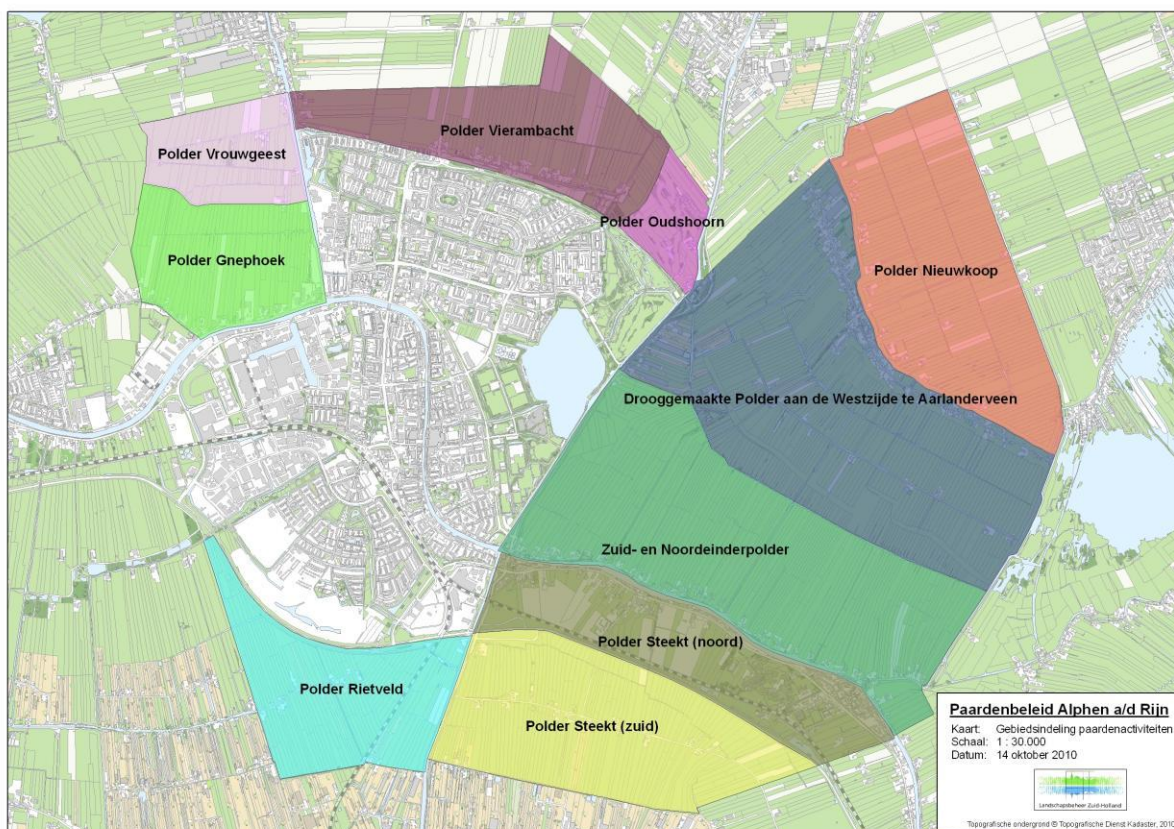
Polder Vierambacht

Polder Vrouwgeest

Polder Oudshoorn

Polder Gnephoek

Polder Nieuwkoop

Drooggemaakte Polder aan de Westzijde te Aarlanderveen

Zuid- en Noordeinderpolder

Polder Steekt (noord)

Polder Rietveld

Polder Steekt (zuid)

Paardenbeleid Alphen a/d Rijn
Kaart: Gebiedsindeling paardenactiviteiten
Schaal: 1 : 30.000
Datum: 14 oktober 2010

Landschapsbeheer Zuid-Holland

Topografische ondergrond © Topografische Dienst Kadaster, 2010